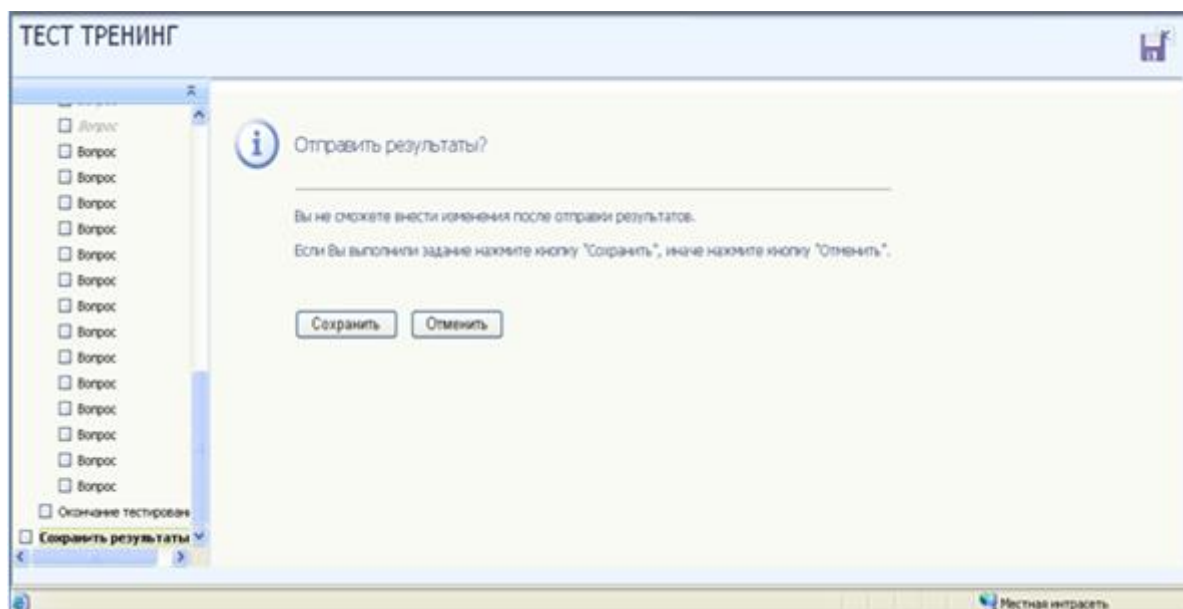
ТЕСТ ТРЕНИНГ

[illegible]
Вопрос
Вопрос
Вопрос
Вопрос
Вопрос
Вопрос
Вопрос
Вопрос
Вопрос
Вопрос
Вопрос
Вопрос
Вопрос
Вопрос
Вопрос
Вопрос
Окончание тестирован
Сохранить результаты

Отправить результаты?

Вы не сможете внести изменения после отправки результатов.

Если Вы выполнили задание нажмите кнопку "Сохранить", иначе нажмите кнопку "Отменить".

Сохранить
Отменить

Местная интрасеть